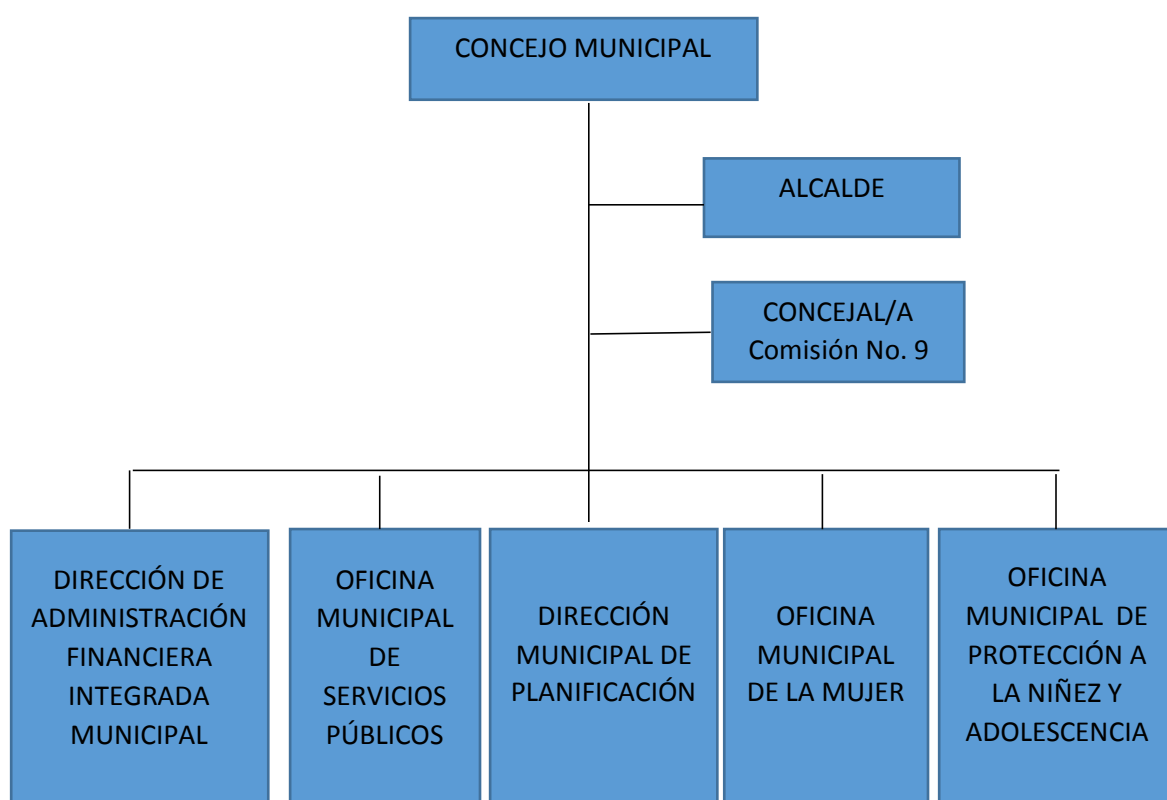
CONCEJO MUNICIPAL

ALCALDE

CONCEJAL/A
Comisión No. 9

DIRECCIÓN DE ADMINISTRACIÓN FINANCIERA INTEGRADA MUNICIPAL

OFICINA MUNICIPAL DE SERVICIOS PÚBLICOS

DIRECCIÓN MUNICIPAL DE PLANIFICACIÓN

OFICINA MUNICIPAL DE LA MUJER

OFICINA MUNICIPAL DE PROTECCIÓN A LA NIÑEZ Y ADOLESCENCIA